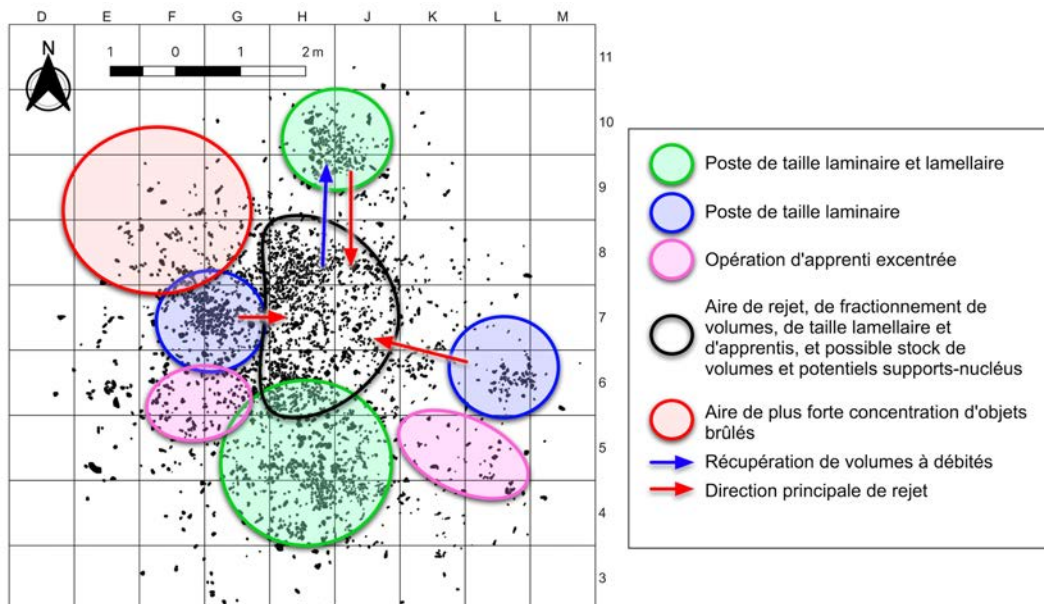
D E F G H I J K L M

N

1 0 1 2 m

11
10
9
8
7
6
5
4
3

Poste de taille laminaire et lamellaire

Poste de taille laminaire

Opération d'apprenti excentrée

Aire de rejet, de fractionnement de volumes, de taille lamellaire et d'apprentis, et possible stock de volumes et potentiels supports-nucléus

Aire de plus forte concentration d'objets brûlés

Récupération de volumes à débités

Direction principale de rejet